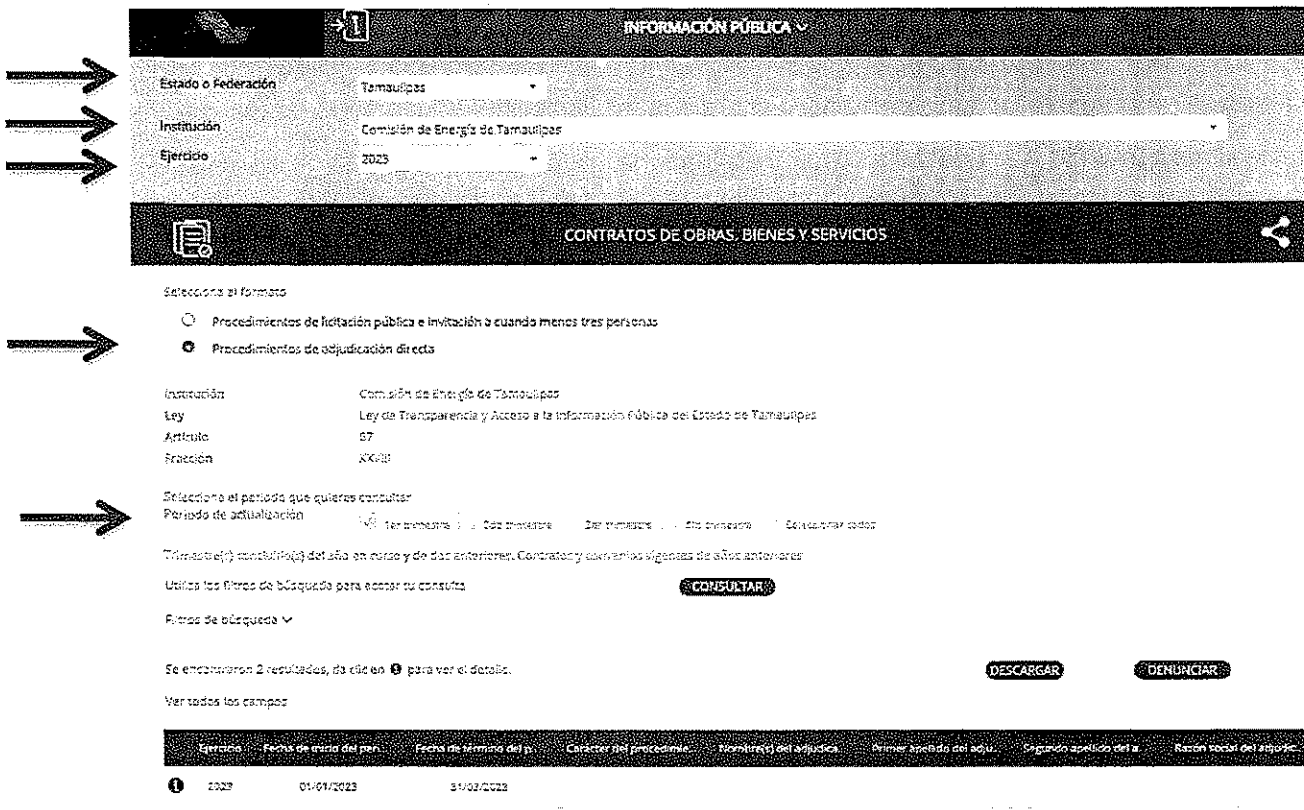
INFORMACIÓN PÚBLICA

Estado o Federación Tamaulipas

Institución Comisión de Energía de Tamaulipas

Ejercicio 2023

CONTRATOS DE OBRAS, BIENES Y SERVICIOS

Selecciona el formato

Procedimientos de licitación pública e invitación a cuando menos tres personas

Procedimientos de adjudicación directa

Institución Comisión de Energía de Tamaulipas
Ley Ley de Transparencia y Acceso a la Información Pública del Estado de Tamaulipas
Artículo 67
Fracción XXVII

Selecciona el periodo que quieres consultar
Periodo de actualización 1er trimestre 2do trimestre 3er trimestre 4to trimestre Seleccionar todos

Trimestre(s) concluido(s) del año en curso y de dos anteriores. Contratos y convenios vigentes de años anteriores

Utiliza los filtros de búsqueda para acotar tu consulta CONSULTAR

Filtros de búsqueda

Se encontraron 2 resultados, da clic en para ver el detalle. DESCARGAR DENUNCIAR

Ver todos los campos

| Ejercicio | Fecha de inicio del per... | Fecha de término del p... | Carácter del procedimie... | Nombre(s) del adjudica... | Primer apellido del adju... | Segundo apellido del a... | Razón social del adjudic... |
|---|---|---|---|---|---|---|---|
| 2023 | 01/01/2023 | 31/03/2023 | | | | | |